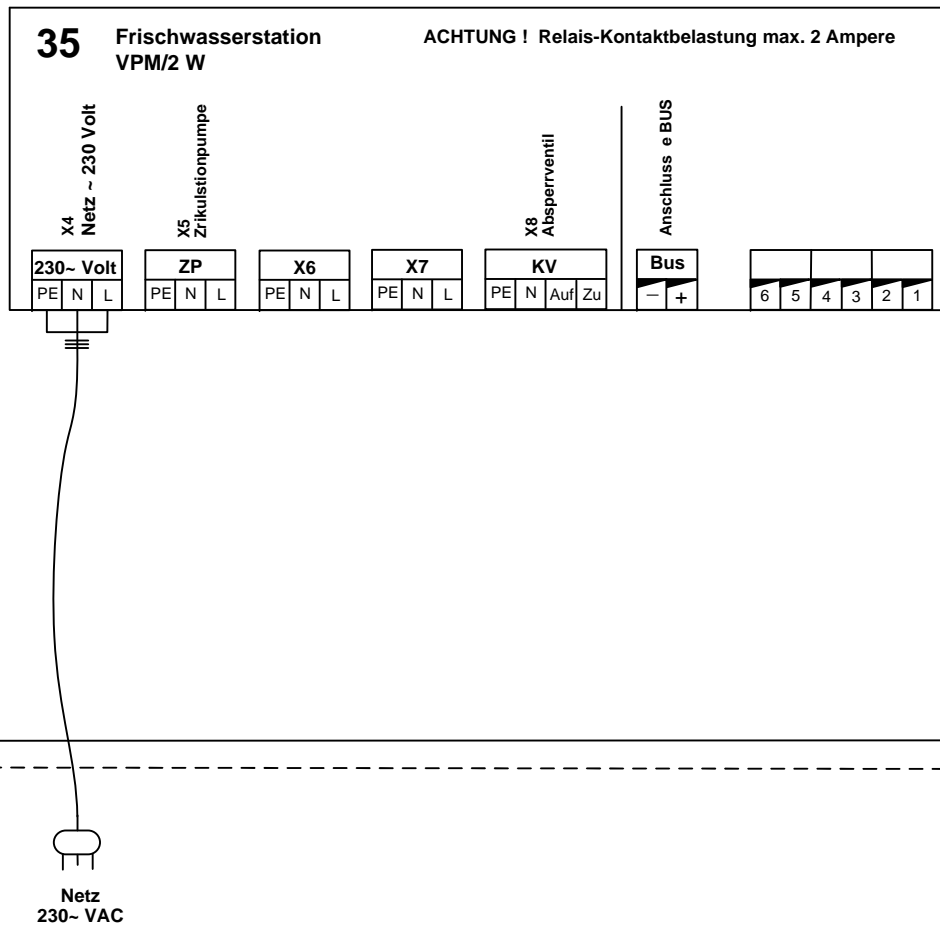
35 Frischwasserstation VPM/2 W

ACHTUNG ! Relais-Kontaktbelastung max. 2 Ampere

X4 Netz ~ 230 Volt

X5 Zrikulstionpumpe

X8 Absperrventil

Anschluss e BUS

| 230~ Volt | | | ZP | | | X6 | | | X7 | | | KV | | | | Bus | |
|---|---|---|---|---|---|---|---|---|---|---|---|---|---|---|---|---|---|
| PE | N | L | PE | N | L | PE | N | L | PE | N | L | PE | N | Auf | Zu | – | + |

| 6 | 5 | 4 | 3 | 2 | 1 |
|---|---|---|---|---|---|

Netz
230~ VAC